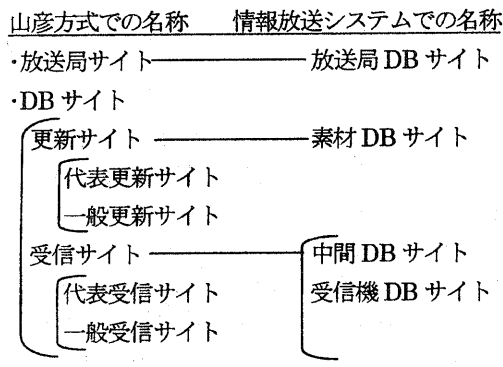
山彦方式での名称　情報放送システムでの名称

·放送局サイト——放送局 DB サイト

·DB サイト

更新サイト——素材 DB サイト

代表更新サイト

一般更新サイト

受信サイト——中間 DB サイト

受信機 DB サイト

代表受信サイト

一般受信サイト